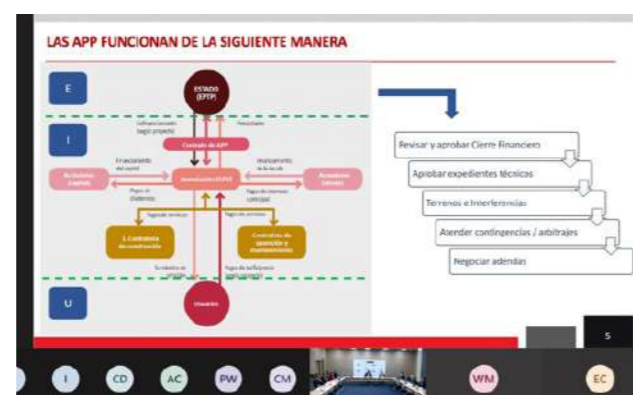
LAS APP FUNCIONAN DE LA SIGUIENTE MANERA

E

ESTADO (EFTP)

I

Contrato de APP

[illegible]

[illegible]

U

Usuarios

Revisar y aprobar Cierre Financiero

Aprobar expedientes técnicos

Terrenos e Interferencias

Atender contingencias / arbitrajes

Negociar adendas

5

I

CD

AC

PW

CM

WM

EC